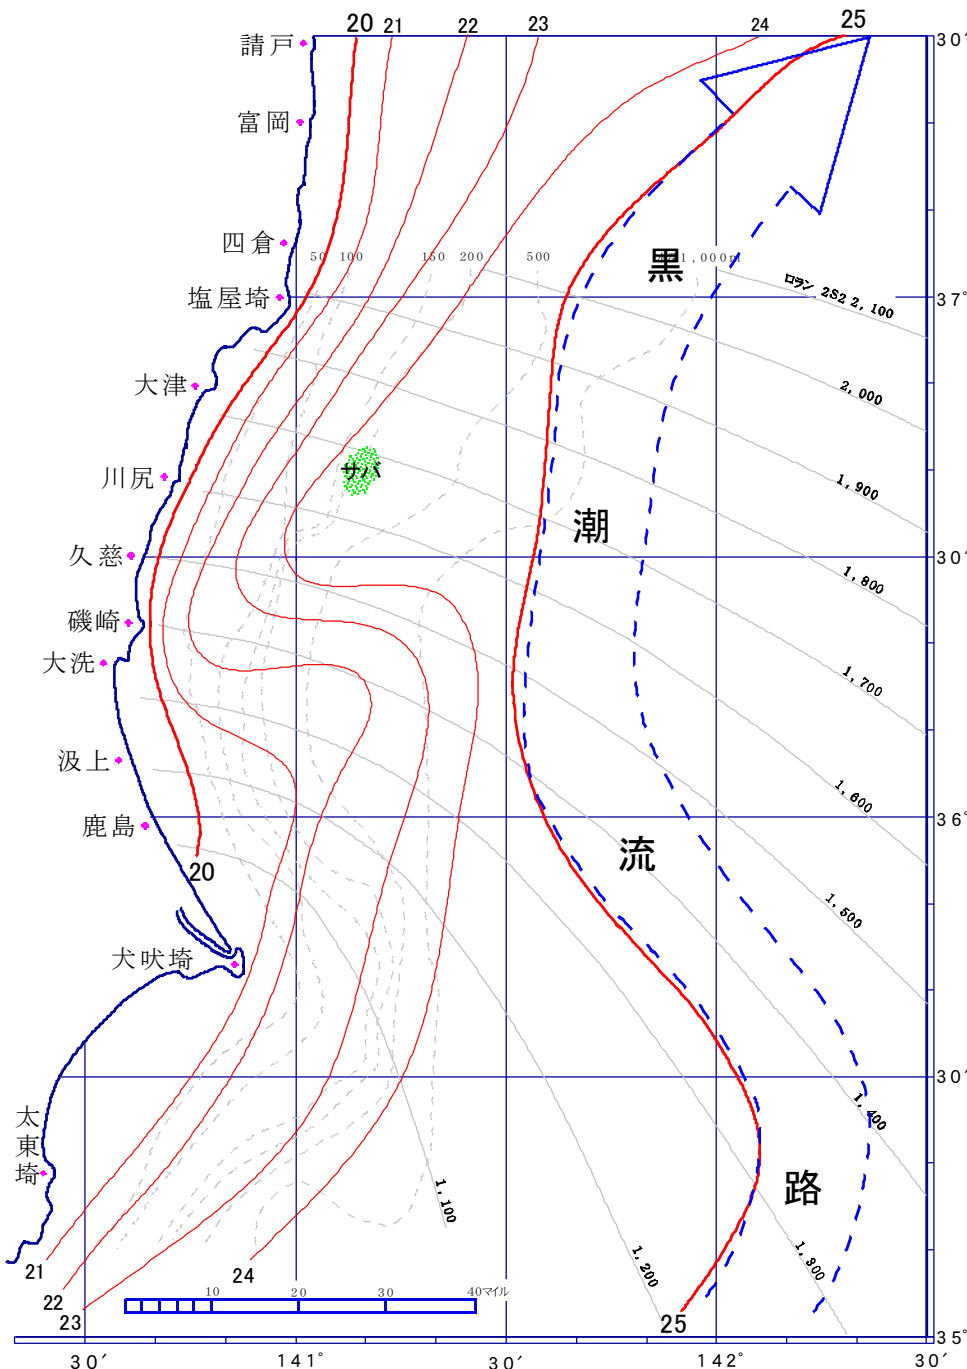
20 21 22 23 24 25

30′

請戸

富岡

四倉

塩屋埼

大津

川尻

久慈

磯崎

大洗

汲上

鹿島

犬吠埼

太東埼

50 100 150 200 500 1,000m

黒

潮

流

路

ロラン 2S2 2,100

2,000

1,900

1,800

1,700

1,600

1,500

1,400

1,300

1,200

1,100

サバ

37°

30′

36°

30′

35°

20

21

22

23

24

25

10 20 30 40マイル

30′ 141° 30′ 142° 30′